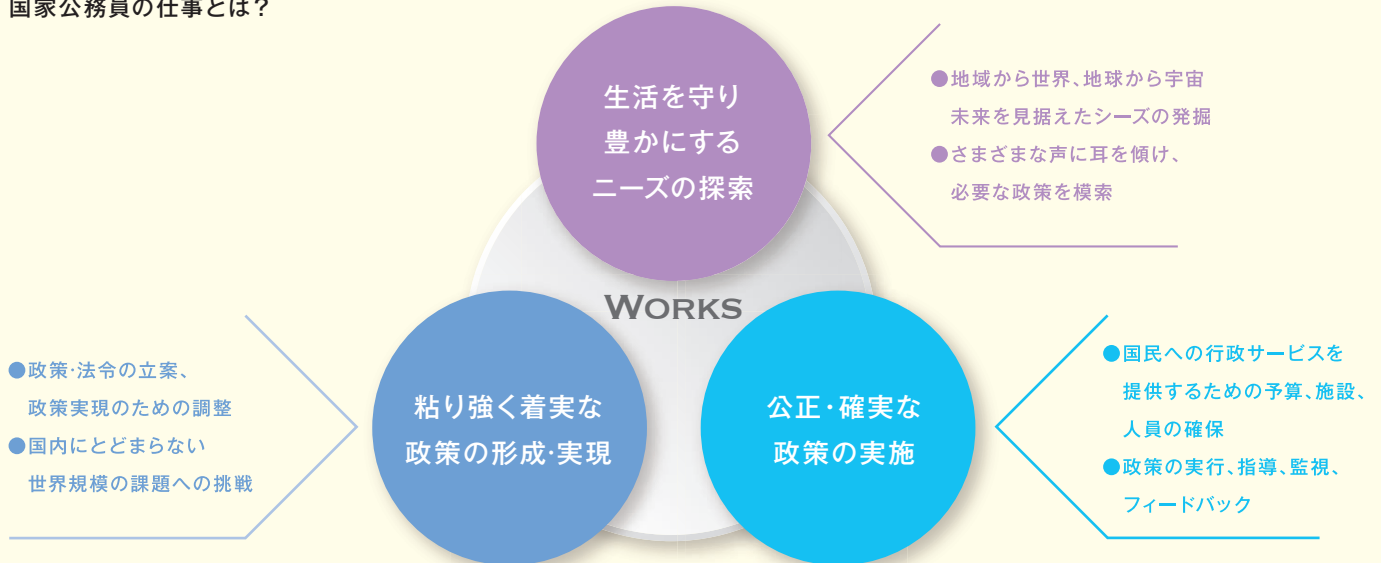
国家公務員の仕事とは？

生活を守り
豊かにする
ニーズの探索

●地域から世界、地球から宇宙
未来を見据えたシーズの発掘
●さまざまな声に耳を傾け、
必要な政策を模索

WORKS

●政策·法令の立案、
政策実現のための調整
●国内にとどまらない
世界規模の課題への挑戦

粘り強く着実な
政策の形成·実現

公正·確実な
政策の実施

●国民への行政サービスを
提供するための予算、施設、
人員の確保
●政策の実行、指導、監視、
フィードバック